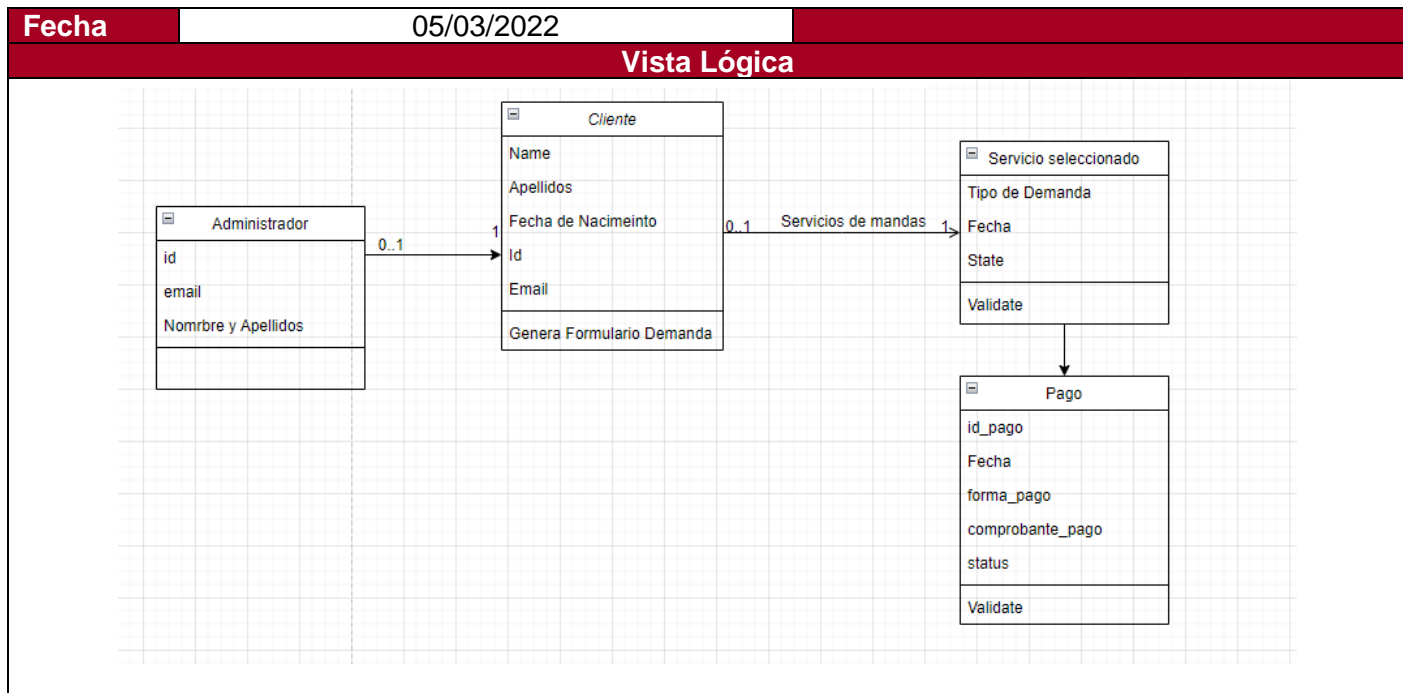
| Fecha | 05/03/2022 | |
|---|---|---|

Vista Lógica

Administrador
id
email
Nomrbre y Apellidos

0..1

1

Cliente
Name
Apellidos
Fecha de Nacimeinto
Id
Email
Genera Formulario Demanda

0..1

Servicios de mandas

1

Servicio seleccionado
Tipo de Demanda
Fecha
State
Validate

Pago
id_pago
Fecha
forma_pago
comprobante_pago
status
Validate